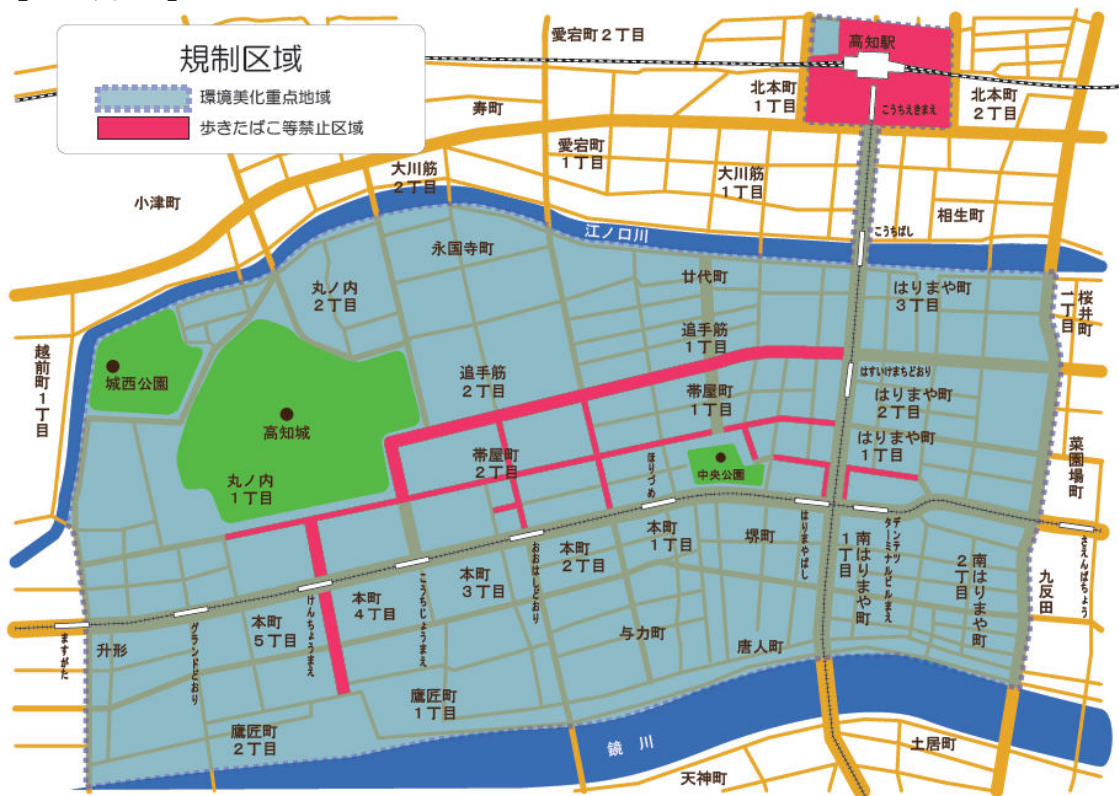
規制区域
環境美化重点地域
歩きたばこ等禁止区域

愛宕町２丁目
高知駅
北本町１丁目
北本町２丁目
こうちえきまえ
寿町
愛宕町１丁目
大川筋２丁目
大川筋１丁目
小津町
相生町
江ノ口川
こうちばし
永国寺町
廿代町
はりまや町３丁目
丸ノ内２丁目
桜井町１丁目
追手筋１丁目
越前町１丁目
城西公園
追手筋２丁目
はすいけまちどおり
帯屋町１丁目
はりまや町２丁目
高知城
はりまや町１丁目
菜園場町
帯屋町２丁目
ほりづめ
中央公園
丸ノ内１丁目
はりまやばし
デンテツターミナルビルまえ
本町１丁目
堺町
南はりまや町１丁目
南はりまや町２丁目
おおはしどおり
本町２丁目
さえんばちょう
九反田
本町４丁目
こうちじょうまえ
本町３丁目
けんちょうまえ
グランドどおり
本町５丁目
与力町
ますがた
升形
唐人町
鷹匠町１丁目
鷹匠町２丁目
鏡川
土居町
天神町